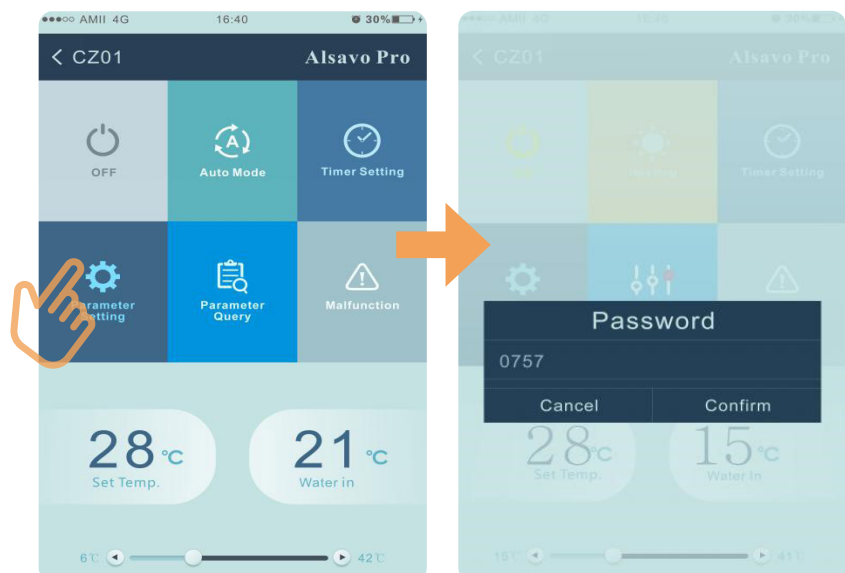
●●●○○ AMII 4G 16:40 30%

< CZ01 Alsavo Pro

OFF

Auto Mode

Timer Setting

Parameter Setting

Parameter Query

Malfunction

28 °C
Set Temp.

21 °C
Water in

6℃ 42℃

●●●○○ AMII 4G 16:40 30%

< CZ01 Alsavo Pro

OFF

Heating

Timer Setting

Password

0757

Cancel Confirm

28 °C
Set Temp.

15 °C
Water in

15℃ 41℃